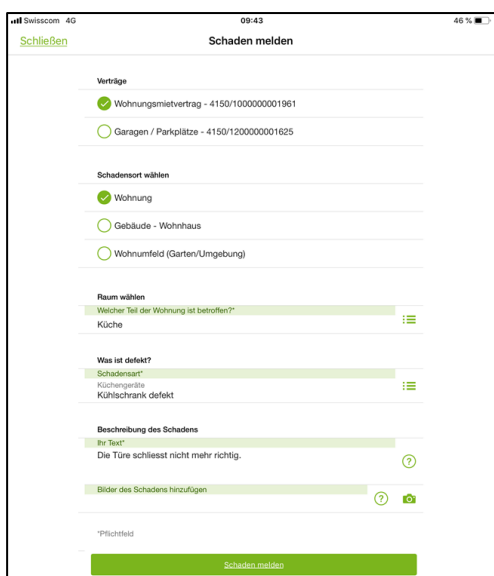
Swisscom 4G
09:43
46 %

Schließen
Schaden melden

Verträge
Wohnungsmietvertrag - 4150/1000000001961
Garagen / Parkplätze - 4150/1200000001625

Schadensort wählen
Wohnung
Gebäude - Wohnhaus
Wohnumfeld (Garten/Umgebung)

Raum wählen
Welcher Teil der Wohnung ist betroffen?*
Küche

Was ist defekt?
Schadensart*
Küchengeräte
Kühlschrank defekt

Beschreibung des Schadens
Ihr Text*
Die Türe schliesst nicht mehr richtig.

Bilder des Schadens hinzufügen

*Pflichtfeld

Schaden melden